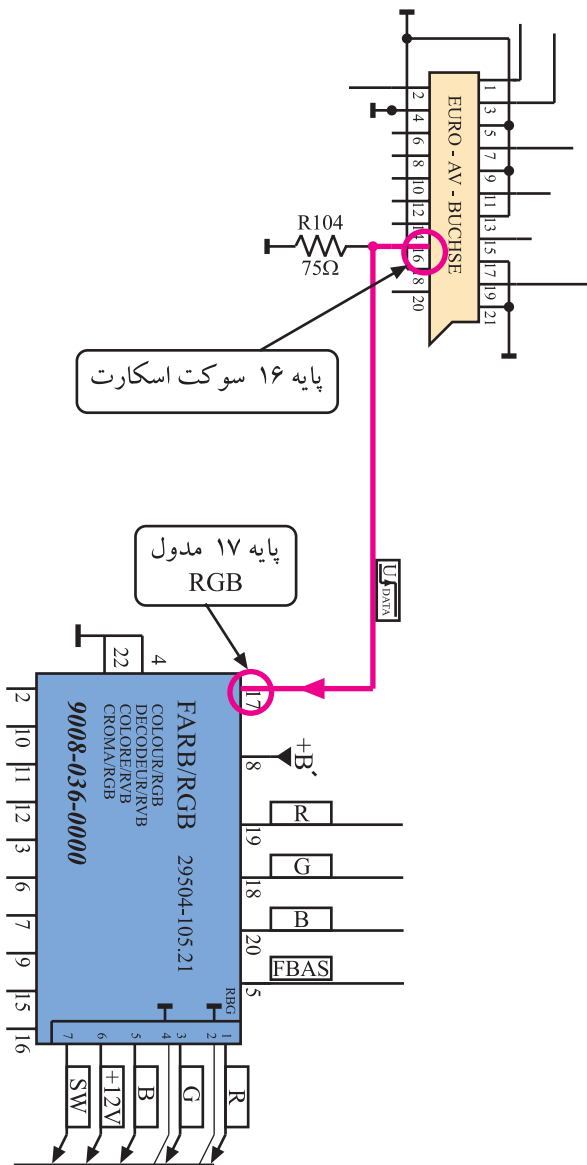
EURO - AV - BUCHSE
2
4
6
8
10
12
14
16
18
20
1
3
5
7
9
11
13
15
17
19
21
R104
75Ω
پایه ۱۶ سوکت اسکارت
پایه ۱۷ مدول RGB
$U_{DATA}$
22
4
17
8
$+B'$
19
18
20
5
R
G
B
FBAS
FARB/RGB
COLOUR/RGB
DECODEUR/RVB
COLORE/RVB
CROMA/RGB
29504-105.21
9008-036-0000
RBG
2
10
11
12
3
6
7
9
15
16
7
6
5
4
3
2
1
SW
+12V
B
G
R